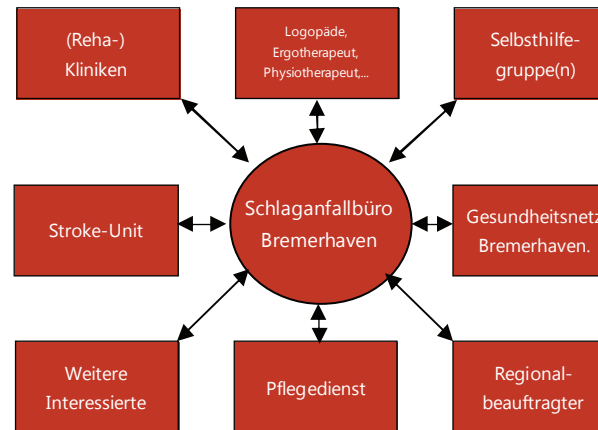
(Reha-) Kliniken

Logopäde, Ergotherapeut, Physiotherapeut,...

Selbsthilfegruppe(n)

Stroke-Unit

Schlaganfallbüro Bremerhaven

Gesundheitsnetz Bremerhaven.

Weitere Interessierte

Pflegedienst

Regionalbeauftragter